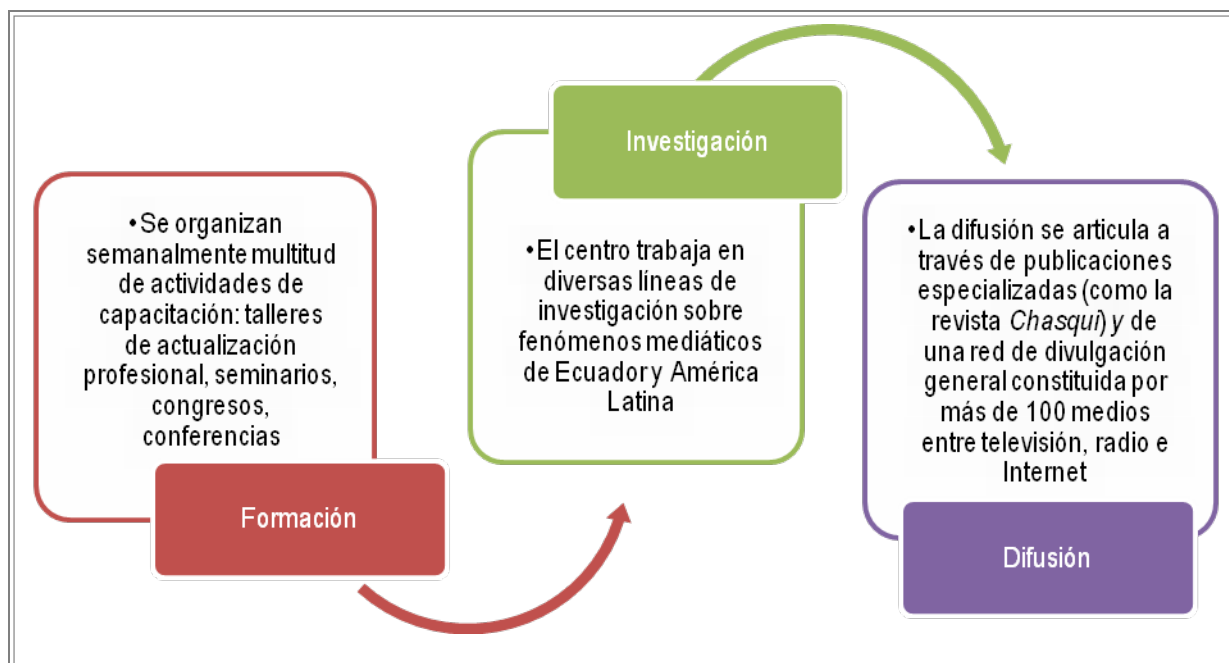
•Se organizan semanalmente multitud de actividades de capacitación: talleres de actualización profesional, seminarios, congresos, conferencias

Formación

Investigación

•El centro trabaja en diversas líneas de investigación sobre fenómenos mediáticos de Ecuador y América Latina

•La difusión se articula a través de publicaciones especializadas (como la revista *Chasqui*) y de una red de divulgación general constituida por más de 100 medios entre televisión, radio e Internet

Difusión